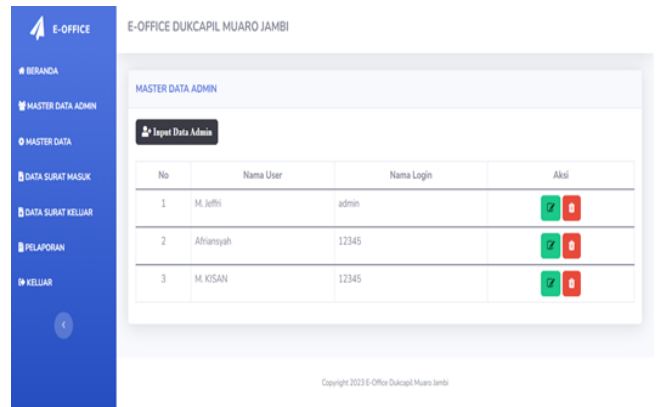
E-OFFICE

BERANDA
MASTER DATA ADMIN
MASTER DATA
DATA SURAT MASUK
DATA SURAT KELUAR
PELAPORAN
KELUAR

E-OFFICE DUKCAPIL MUARO JAMBI

MASTER DATA ADMIN

Input Data Admin

| No | Nama User | Nama Login | Aksi |
|---|---|---|---|
| 1 | M. Jeffri | admin | |
| 2 | Afriansyah | 12345 | |
| 3 | M. KISAN | 12345 | |

Copyright 2023 E-Office Dukcapil Muaro Jambi